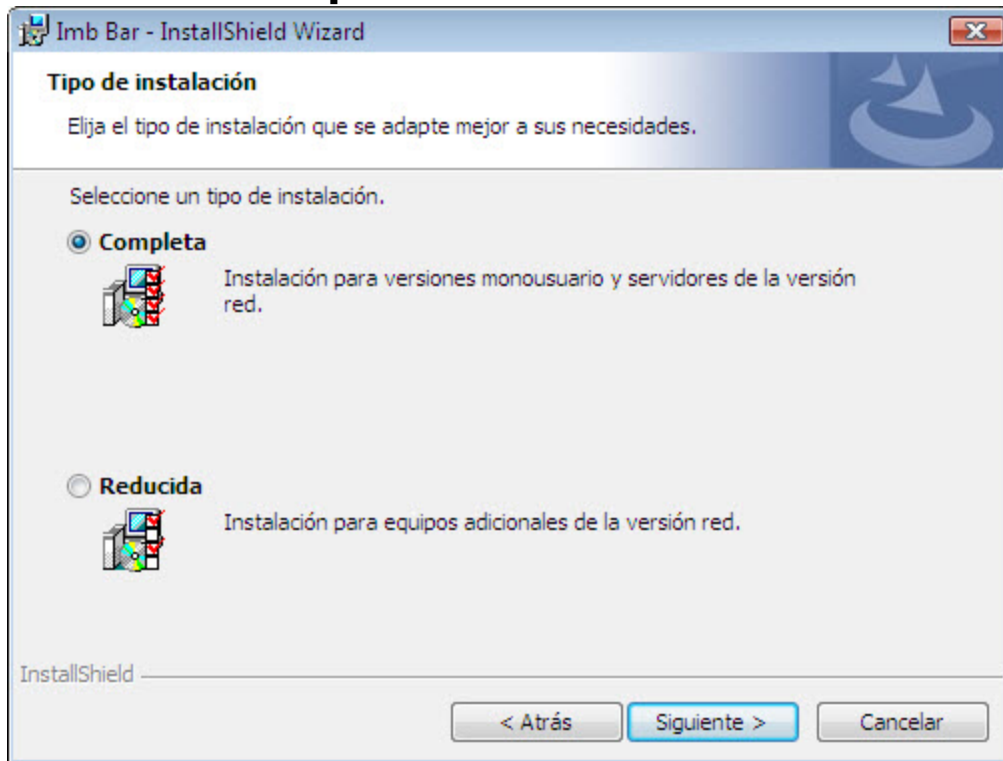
Imb Bar - InstallShield Wizard

Tipo de instalación

Elija el tipo de instalación que se adapte mejor a sus necesidades.

Seleccione un tipo de instalación.

Completa

Instalación para versiones monousuario y servidores de la versión red.

Reducida

Instalación para equipos adicionales de la versión red.

InstallShield

< Atrás

Siguiente >

Cancelar